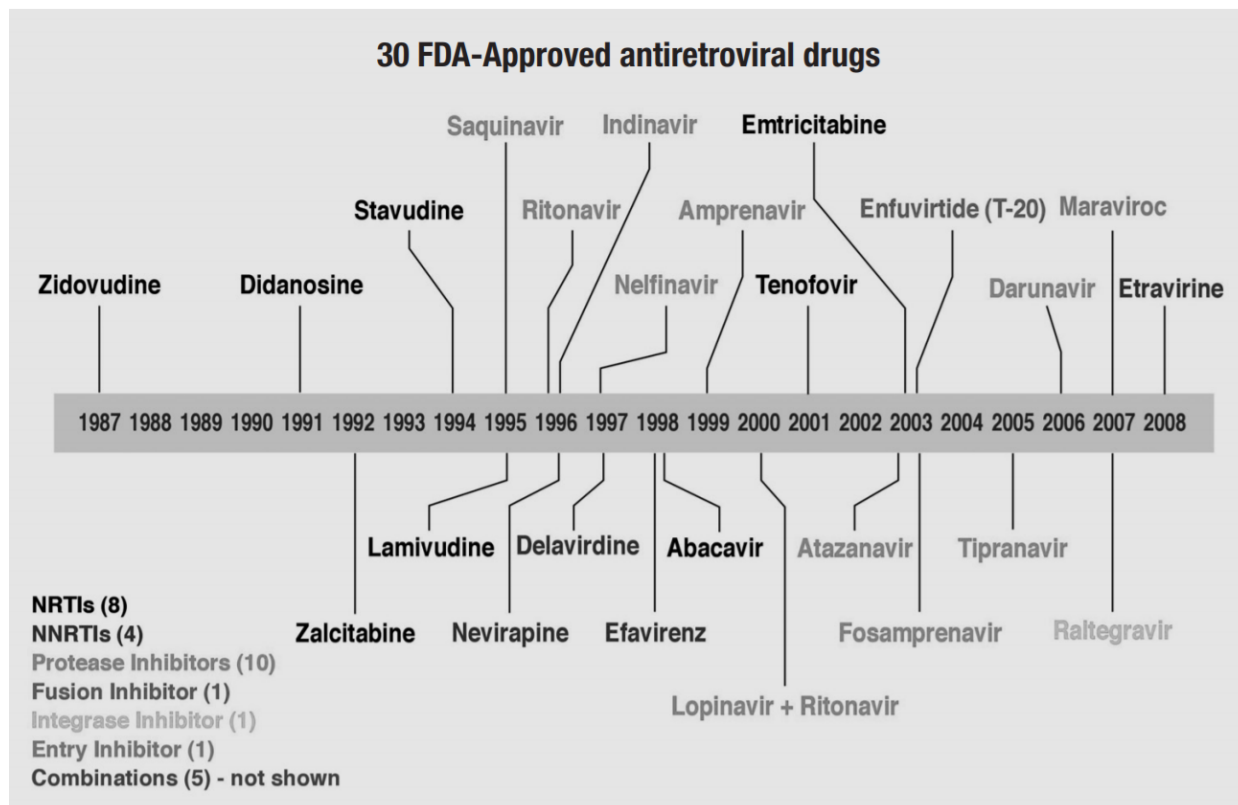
30 FDA-Approved antiretroviral drugs

Saquinavir
Indinavir
Emtricitabine
Stavudine
Ritonavir
Amprenavir
Enfuvirtide (T-20)
Maraviroc
Zidovudine
Didanosine
Nelfinavir
Tenofovir
Darunavir
Etravirine

1987 1988 1989 1990 1991 1992 1993 1994 1995 1996 1997 1998 1999 2000 2001 2002 2003 2004 2005 2006 2007 2008

Lamivudine
Delavirdine
Abacavir
Atazanavir
Tipranavir
Zalcitabine
Nevirapine
Efavirenz
Fosamprenavir
Raltegravir
Lopinavir + Ritonavir

NRTIs (8)
NNRTIs (4)
Protease Inhibitors (10)
Fusion Inhibitor (1)
Integrase Inhibitor (1)
Entry Inhibitor (1)
Combinations (5) - not shown